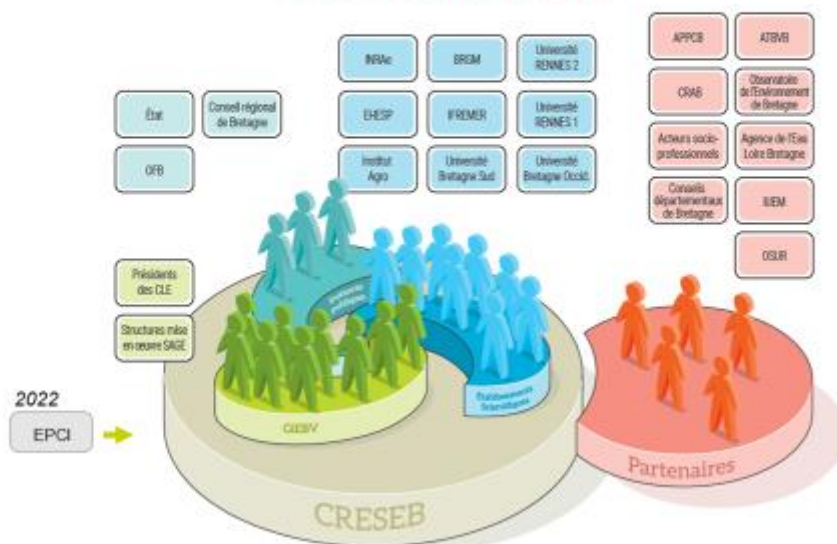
INRAe

BRGM

Université RENNES 2

EHESP

IFREMER

Université RENNES 1

Institut Agro

Université Bretagne Sud

Université Bretagne Occid.

État

Conseil régional de Bretagne

OFB

APPCB

ATBVB

CRAB

Observatoire de l'Environnement de Bretagne

Acteurs socio-professionnels

Agence de l'Eau Loire Bretagne

Conseils départementaux de Bretagne

IUEM

OSUR

Présidents des CLE

Structures mise en oeuvre SAGE

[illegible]

Etablissements Scientifiques

GEBV

2022

EPCI

Partenaires

CRESEB